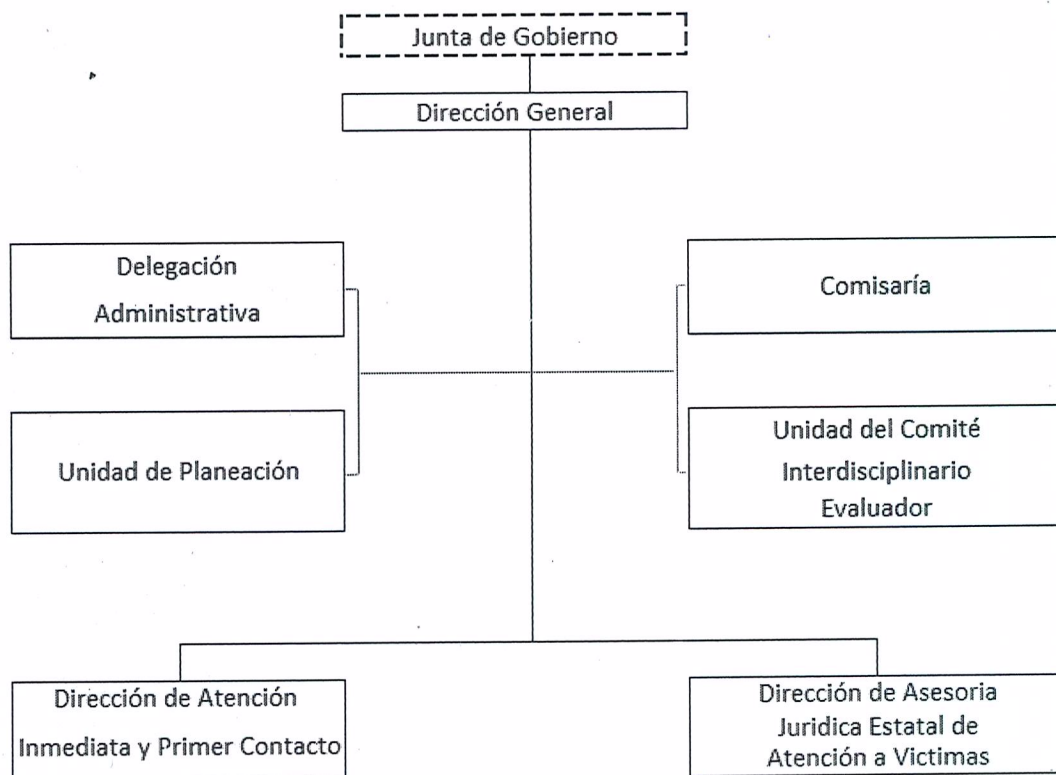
Junta de Gobierno

Dirección General

Delegación Administrativa

Unidad de Planeación

Comisaría

Unidad del Comité Interdisciplinario Evaluador

Dirección de Atención Inmediata y Primer Contacto

Dirección de Asesoria Juridica Estatal de Atención a Victimas